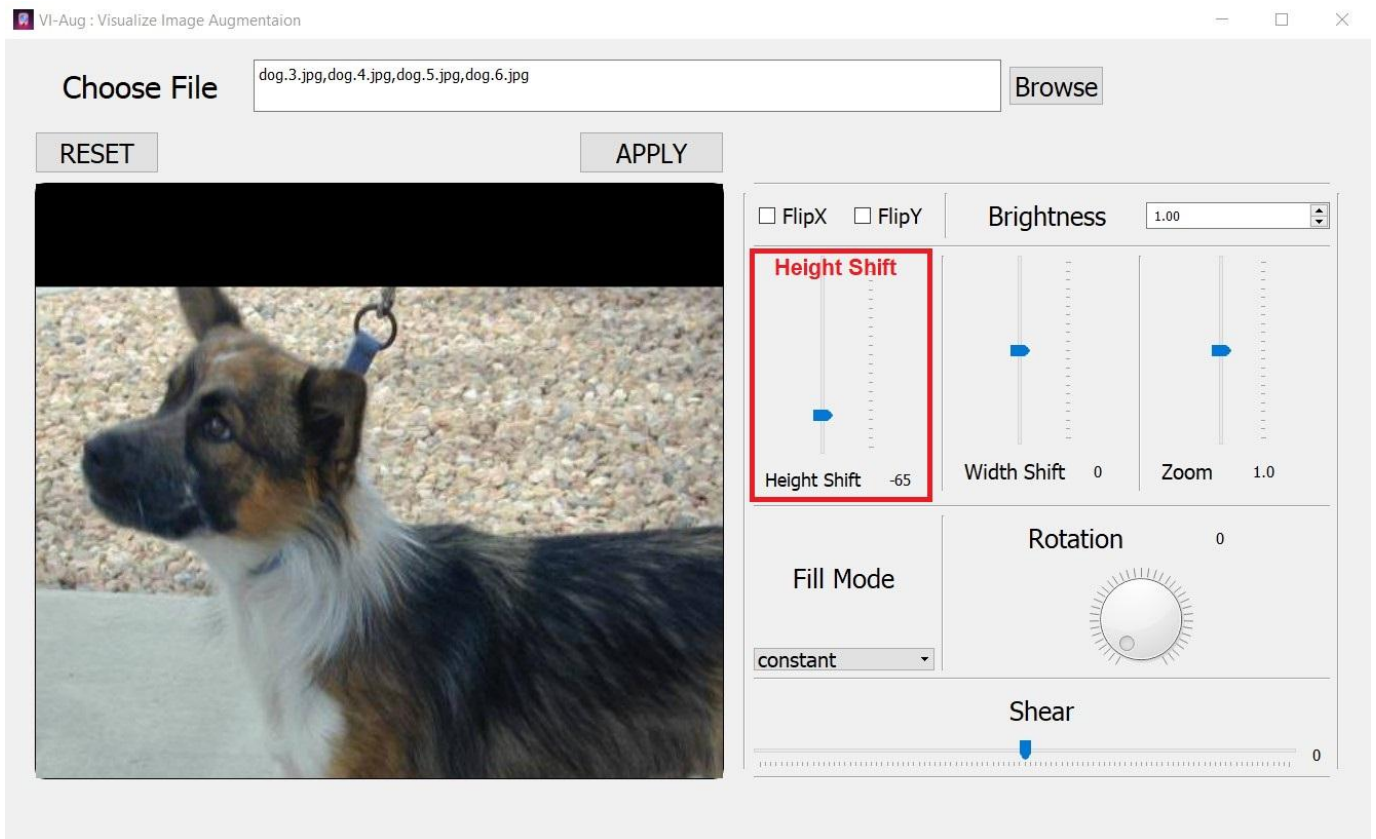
VI-Aug : Visualize Image Augmentaion

Choose File

dog.3.jpg,dog.4.jpg,dog.5.jpg,dog.6.jpg

Browse

RESET

APPLY

☐ FlipX ☐ FlipY

Brightness

1.00

Height Shift

Height Shift -65

Width Shift 0

Zoom 1.0

Fill Mode

constant

Rotation 0

Shear

0